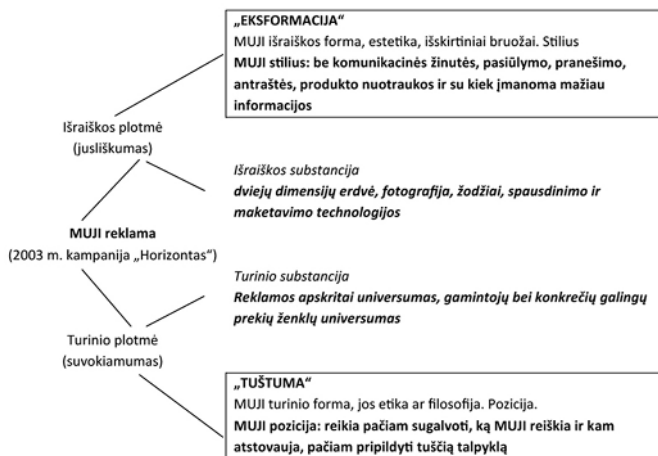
„EKSFORMACIJA"
MUJI išraiškos forma, estetika, išskirtiniai bruožai. Stilius
MUJI stilius: be komunikacinės žinutės, pasiūlymo, pranešimo, antraštės, produkto nuotraukos ir su kiek įmanoma mažiau informacijos

Išraiškos plotmė
(jusliškumas)

Išraiškos substancija
dviejų dimensijų erdvė, fotografija, žodžiai, spausdinimo ir maketavimo technologijos

MUJI reklama
(2003 m. kampanija „Horizontas")

Turinio substancija
Reklamos apskritai universumas, gamintojų bei konkrečių galingų prekių ženklų universumas

Turinio plotmė
(suvokiamumas)

„TUŠTUMA"
MUJI turinio forma, jos etika ar filosofija. Pozicija.
MUJI pozicija: reikia pačiam sugalvoti, ką MUJI reiškia ir kam atstovauja, pačiam pripildyti tuščią talpyklą